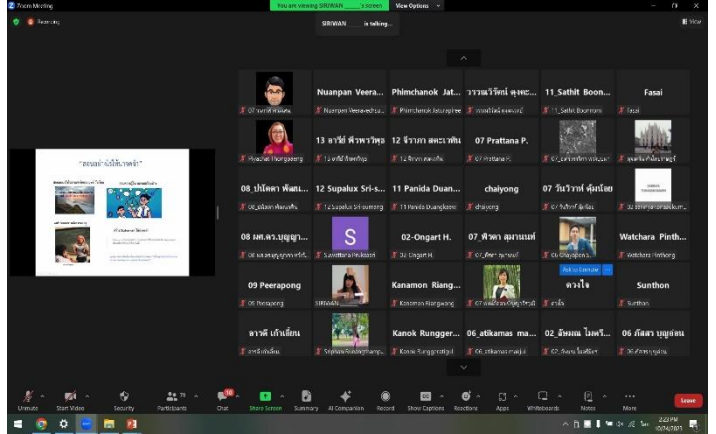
Zoom Meeting

You are viewing SIRIWAN _____'s screen View Options

Recording

SIRIWAN _____ is talking...

View

"สอนอย่างไรให้เวลาเข้า"

Nuanpan Veera...

Phimchanok Jat...

วรรณวิริณห์ คุ้งพะ...

11_Sathit Boon...

Fasai

07 วิลาสินี พิมพ์...

Nuanpan Veeravechsa...

Phimchanok Jaturapitee

วรรณวิริณห์ คุ้งพะเยว์

11_Sathit Boonruen

Fasai

13 ลาวัลย์ พิวพรวัฒน์

12 จีราภา ลดะเวทิน

07 Prattana P.

Hyacinth Hiongseong

13 ลาวัลย์ พิวพรวัฒน์

12 จีราภา ลดะเวทิน

07 Prattana P.

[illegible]

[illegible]

08_ปภัคดา พัฒน...

12 Supalux Sri-s...

11 Panida Duan...

chaiyong

07 วินิวรรณ์ คุ้มน้อย

08_ปภัคดา พัฒนศิล

12 Supalux Sri-sumong

11 Panida Duangkaew

chaiyong

07 วินิวรรณ์ คุ้มน้อย

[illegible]

08 ผศ.ดร.บุญญา...

S

02-Ongart H.

07_พิวดา สุนานนท์

Watchara Pinth...

08 ผศ.ดร.บุญญา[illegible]

Suwattana Phuksasri

02-Ongart H.

07_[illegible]

Chayapon

Watchara Pinthong

09 Peerapong

Kanamon Riang...

ดวงใจ

Sunthon

09 Peerapong

SIRIWAN

Kanamon Riangwong

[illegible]

ดวงใจ

Sunthon

ลาวดี เก้าเอี่ยน

Kanok Rungger...

06_atikamas ma...

02_อัพมณ ไมตรี...

06 ภัสรา บุญอ่อน

ลาวดี เก้าเอี่ยน

Sophida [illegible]

Kanok Runggeratigul

06_atikamas maijui

02_อัพมณ ไมตรีจิตร

06 ภัสรา บุญอ่อน

Unmute Start Video Security Participants 79 Chat Share Screen Summary AI Companion Record Show Captions Reactions Apps Whiteboards Notes More Leave

2:23 PM
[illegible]